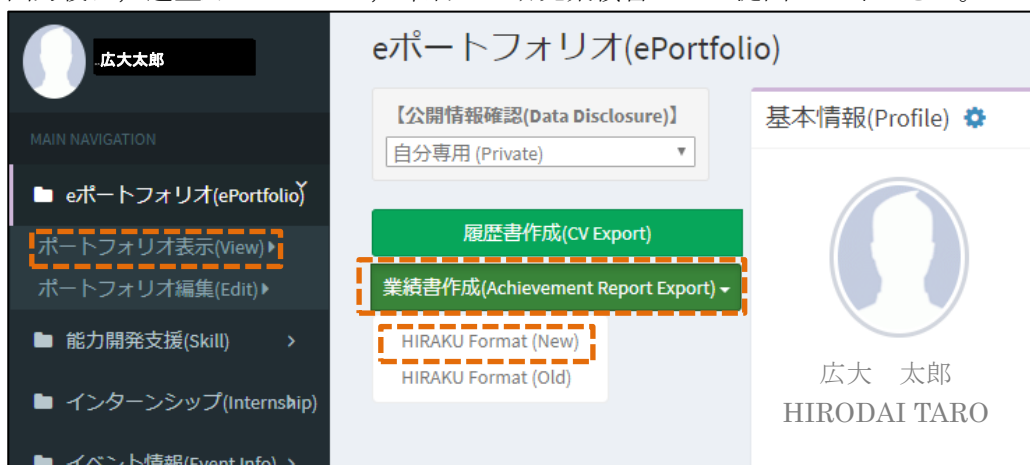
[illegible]

広大太郎

MAIN NAVIGATION

eポートフォリオ(ePortfolio)

ポートフォリオ表示(View)

ポートフォリオ編集(Edit)

能力開発支援(Skill)

インターンシップ(Internship)

イベント情報(Event Info)

eポートフォリオ(ePortfolio)

【公開情報確認(Data Disclosure)】

自分専用 (Private)

履歴書作成(CV Export)

業績書作成(Achievement Report Export)

HIRAKU Format (New)

HIRAKU Format (Old)

基本情報(Profile)

広大　太郎

HIRODAI TARO